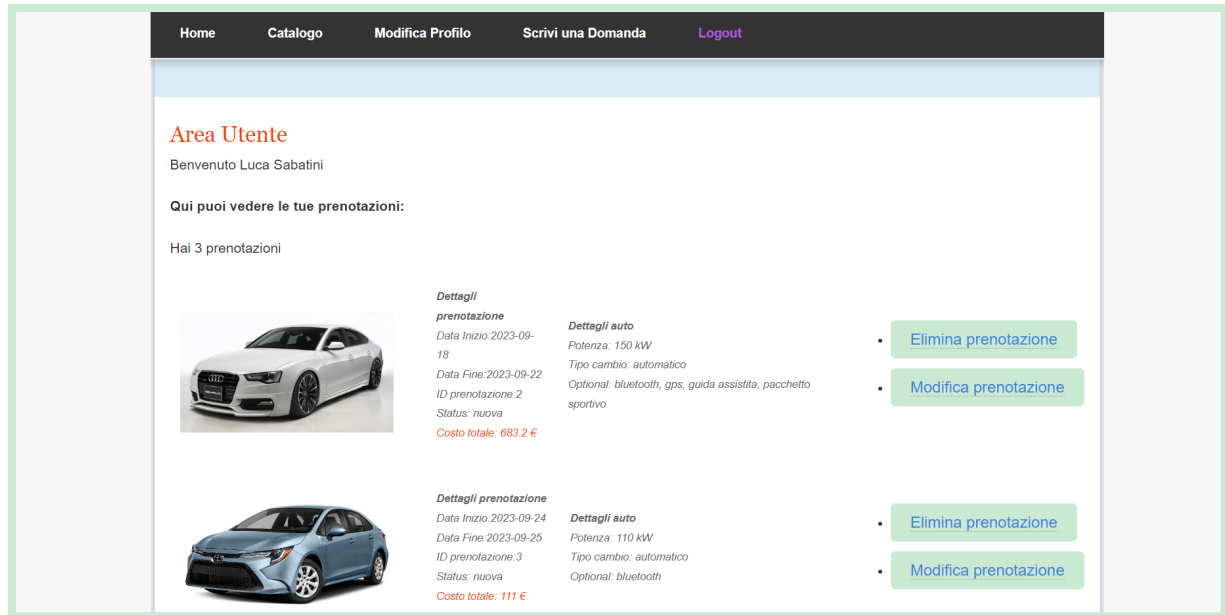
Home Catalogo Modifica Profilo Scrivi una Domanda Logout

Area Utente

Benvenuto Luca Sabatini

Qui puoi vedere le tue prenotazioni:

Hai 3 prenotazioni

Dettagli prenotazione
Data Inizio:2023-09-18
Data Fine:2023-09-22
ID prenotazione:2
Status: nuova
Costo totale: 683.2 €

Dettagli auto
Potenza: 150 kW
Tipo cambio: automatico
Optional: bluetooth, gps, guida assistita, pacchetto sportivo

- Elimina prenotazione
- Modifica prenotazione

Dettagli prenotazione
Data Inizio:2023-09-24
Data Fine:2023-09-25
ID prenotazione:3
Status: nuova
Costo totale: 111 €

Dettagli auto
Potenza: 110 kW
Tipo cambio: automatico
Optional: bluetooth

- Elimina prenotazione
- Modifica prenotazione